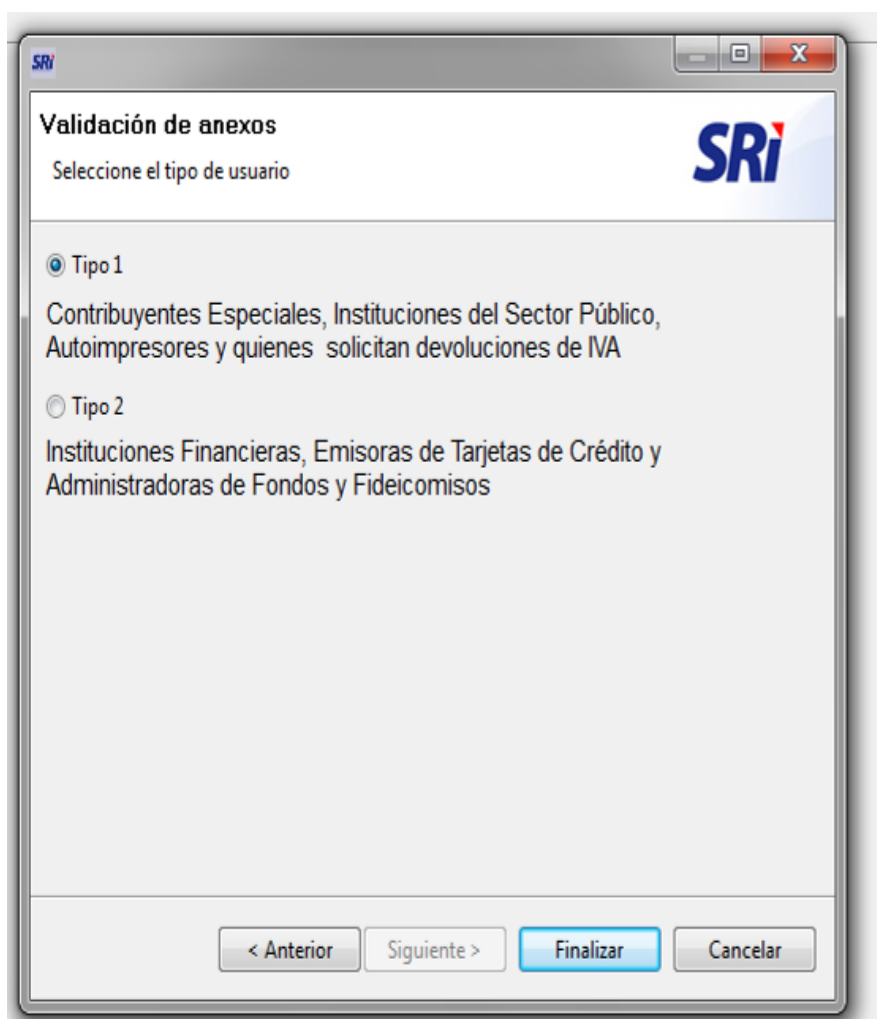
SRi

Validación de anexos

Seleccione el tipo de usuario

SRi

Tipo 1

Contribuyentes Especiales, Instituciones del Sector Público, Autoimpresores y quienes solicitan devoluciones de IVA

Tipo 2

Instituciones Financieras, Emisoras de Tarjetas de Crédito y Administradoras de Fondos y Fideicomisos

< Anterior | Siguiente > | Finalizar | Cancelar